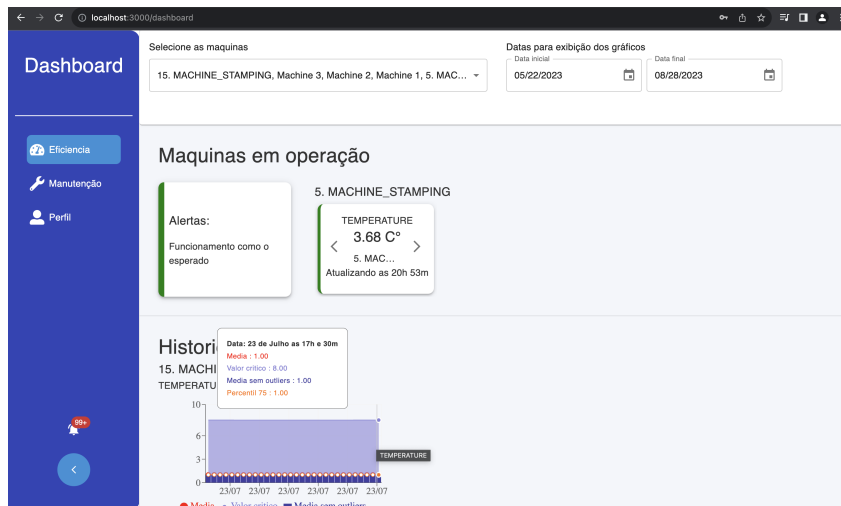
localhost:3000/dashboard

Dashboard

Eficiencia
Manutenção
Perfil

99+

Selecione as maquinas
15. MACHINE_STAMPING, Machine 3, Machine 2, Machine 1, 5. MAC...

Datas para exibição dos gráficos
Data inicial
05/22/2023
Data final
08/28/2023

Maquinas em operação

Alertas:
Funcionamento como o esperado

5. MACHINE_STAMPING
TEMPERATURE
3.68 C°
5. MAC...
Atualizando as 20h 53m

Histori
15. MACHI
TEMPERATU

Data: 23 de Julho as 17h e 30m
Media : 1.00
Valor critico : 8.00
Media sem outliers : 1.00
Percentil 75 : 1.00

TEMPERATURE

10
6
3
0
23/07 23/07 23/07 23/07 23/07 23/07 23/07 23/07

Media Valor critico Media sem outliers